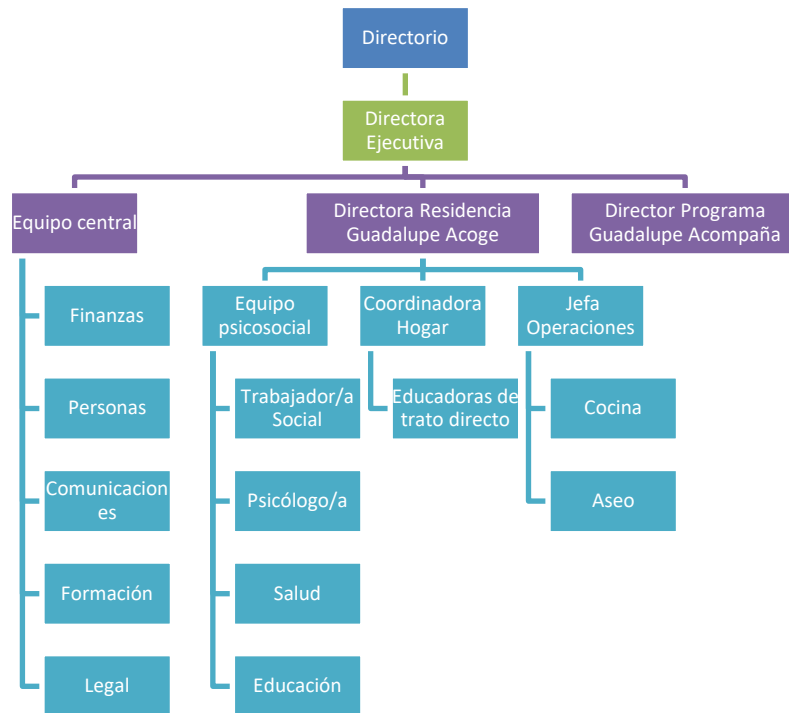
Directorio

Directora Ejecutiva

Equipo central

Directora Residencia Guadalupe Acoge

Director Programa Guadalupe Acompaña

Finanzas

Personas

Comunicaciones

Formación

Legal

Equipo psicosocial

Coordinadora Hogar

Jefa Operaciones

Trabajador/a Social

Psicólogo/a

Salud

Educación

Educadoras de trato directo

Cocina

Aseo